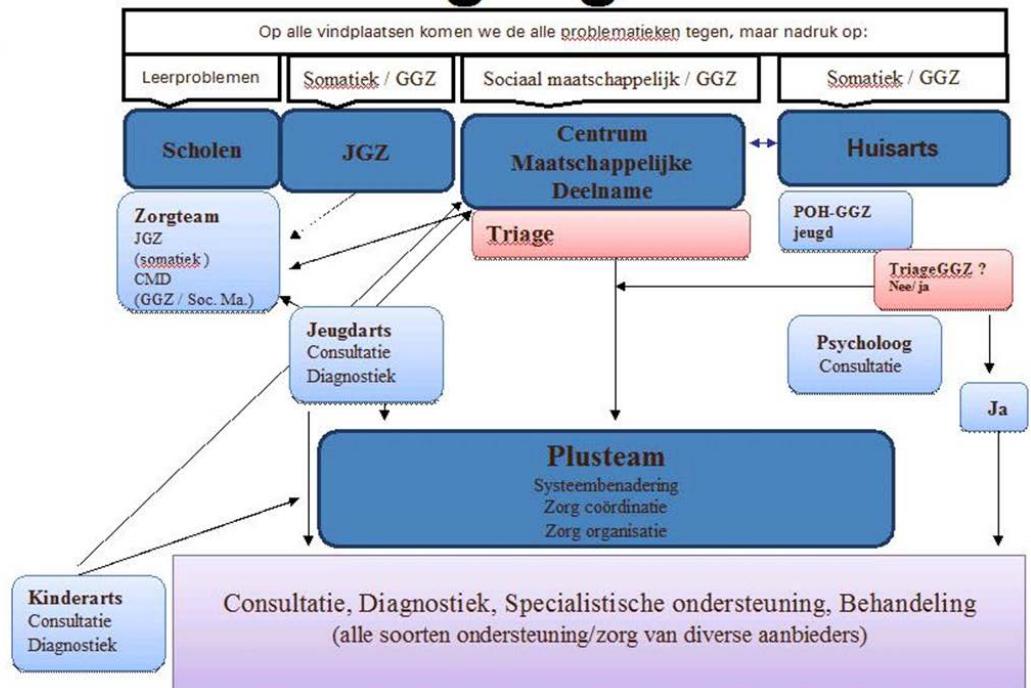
Op alle vindplaatsen komen we de alle problematieken tegen, maar nadruk op:

Leerproblemen

Somatiek / GGZ

Sociaal maatschappelijk / GGZ

Somatiek / GGZ

Scholen

JGZ

Centrum Maatschappelijke Deelname

Huisarts

Zorgteam
JGZ
(somatiek)
CMD
(GGZ / Soc. Ma.)

Triage

POH-GGZ jeugd

TriageGGZ ?
Nee/ ja

Jeugdarts
Consultatie
Diagnostiek

Psycholoog
Consultatie

Ja

Plusteam
Systeembenadering
Zorg coördinatie
Zorg organisatie

Kinderarts
Consultatie
Diagnostiek

Consultatie, Diagnostiek, Specialistische ondersteuning, Behandeling
(alle soorten ondersteuning/zorg van diverse aanbieders)